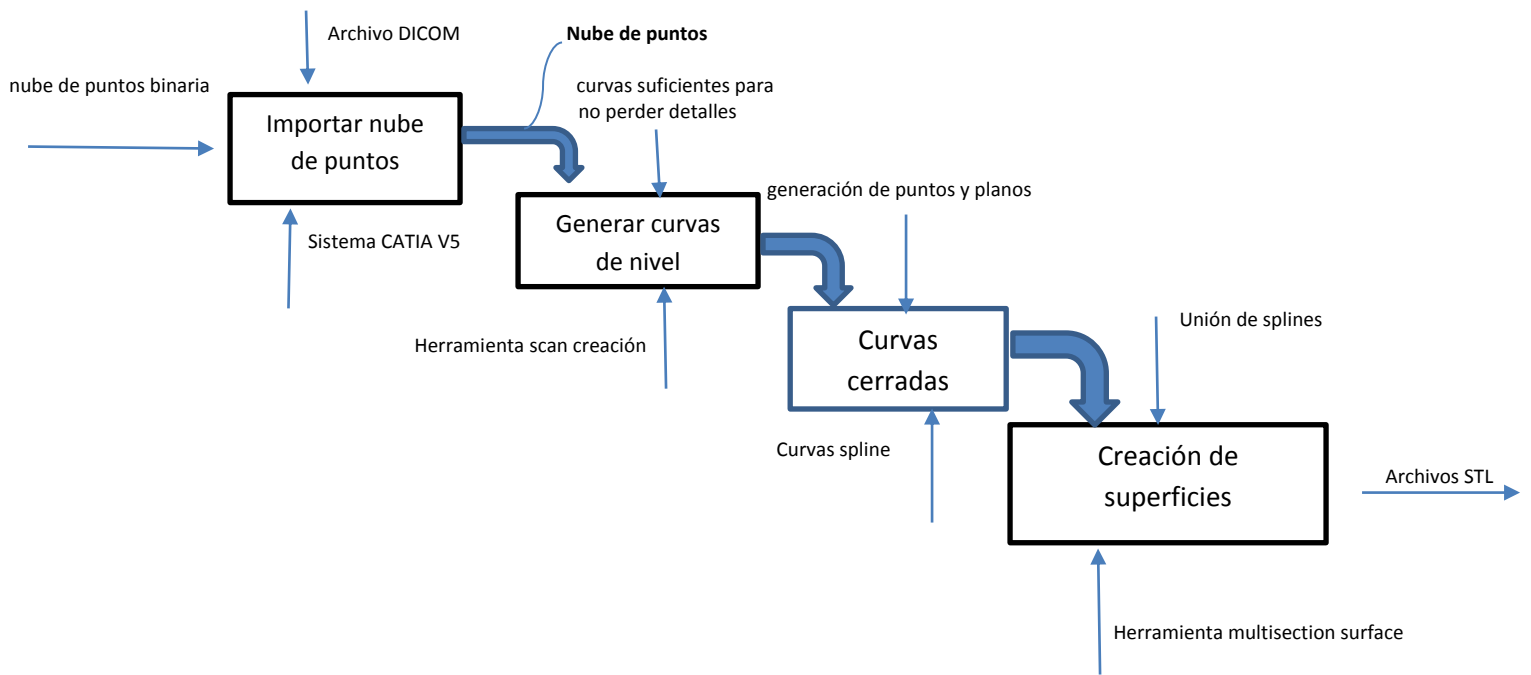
Archivo DICOM

Nube de puntos

nube de puntos binaria

Importar nube de puntos

curvas suficientes para no perder detalles

Sistema CATIA V5

Generar curvas de nivel

generación de puntos y planos

Herramienta scan creación

Curvas cerradas

Unión de splines

Curvas spline

Creación de superficies

Archivos STL

Herramienta multisection surface